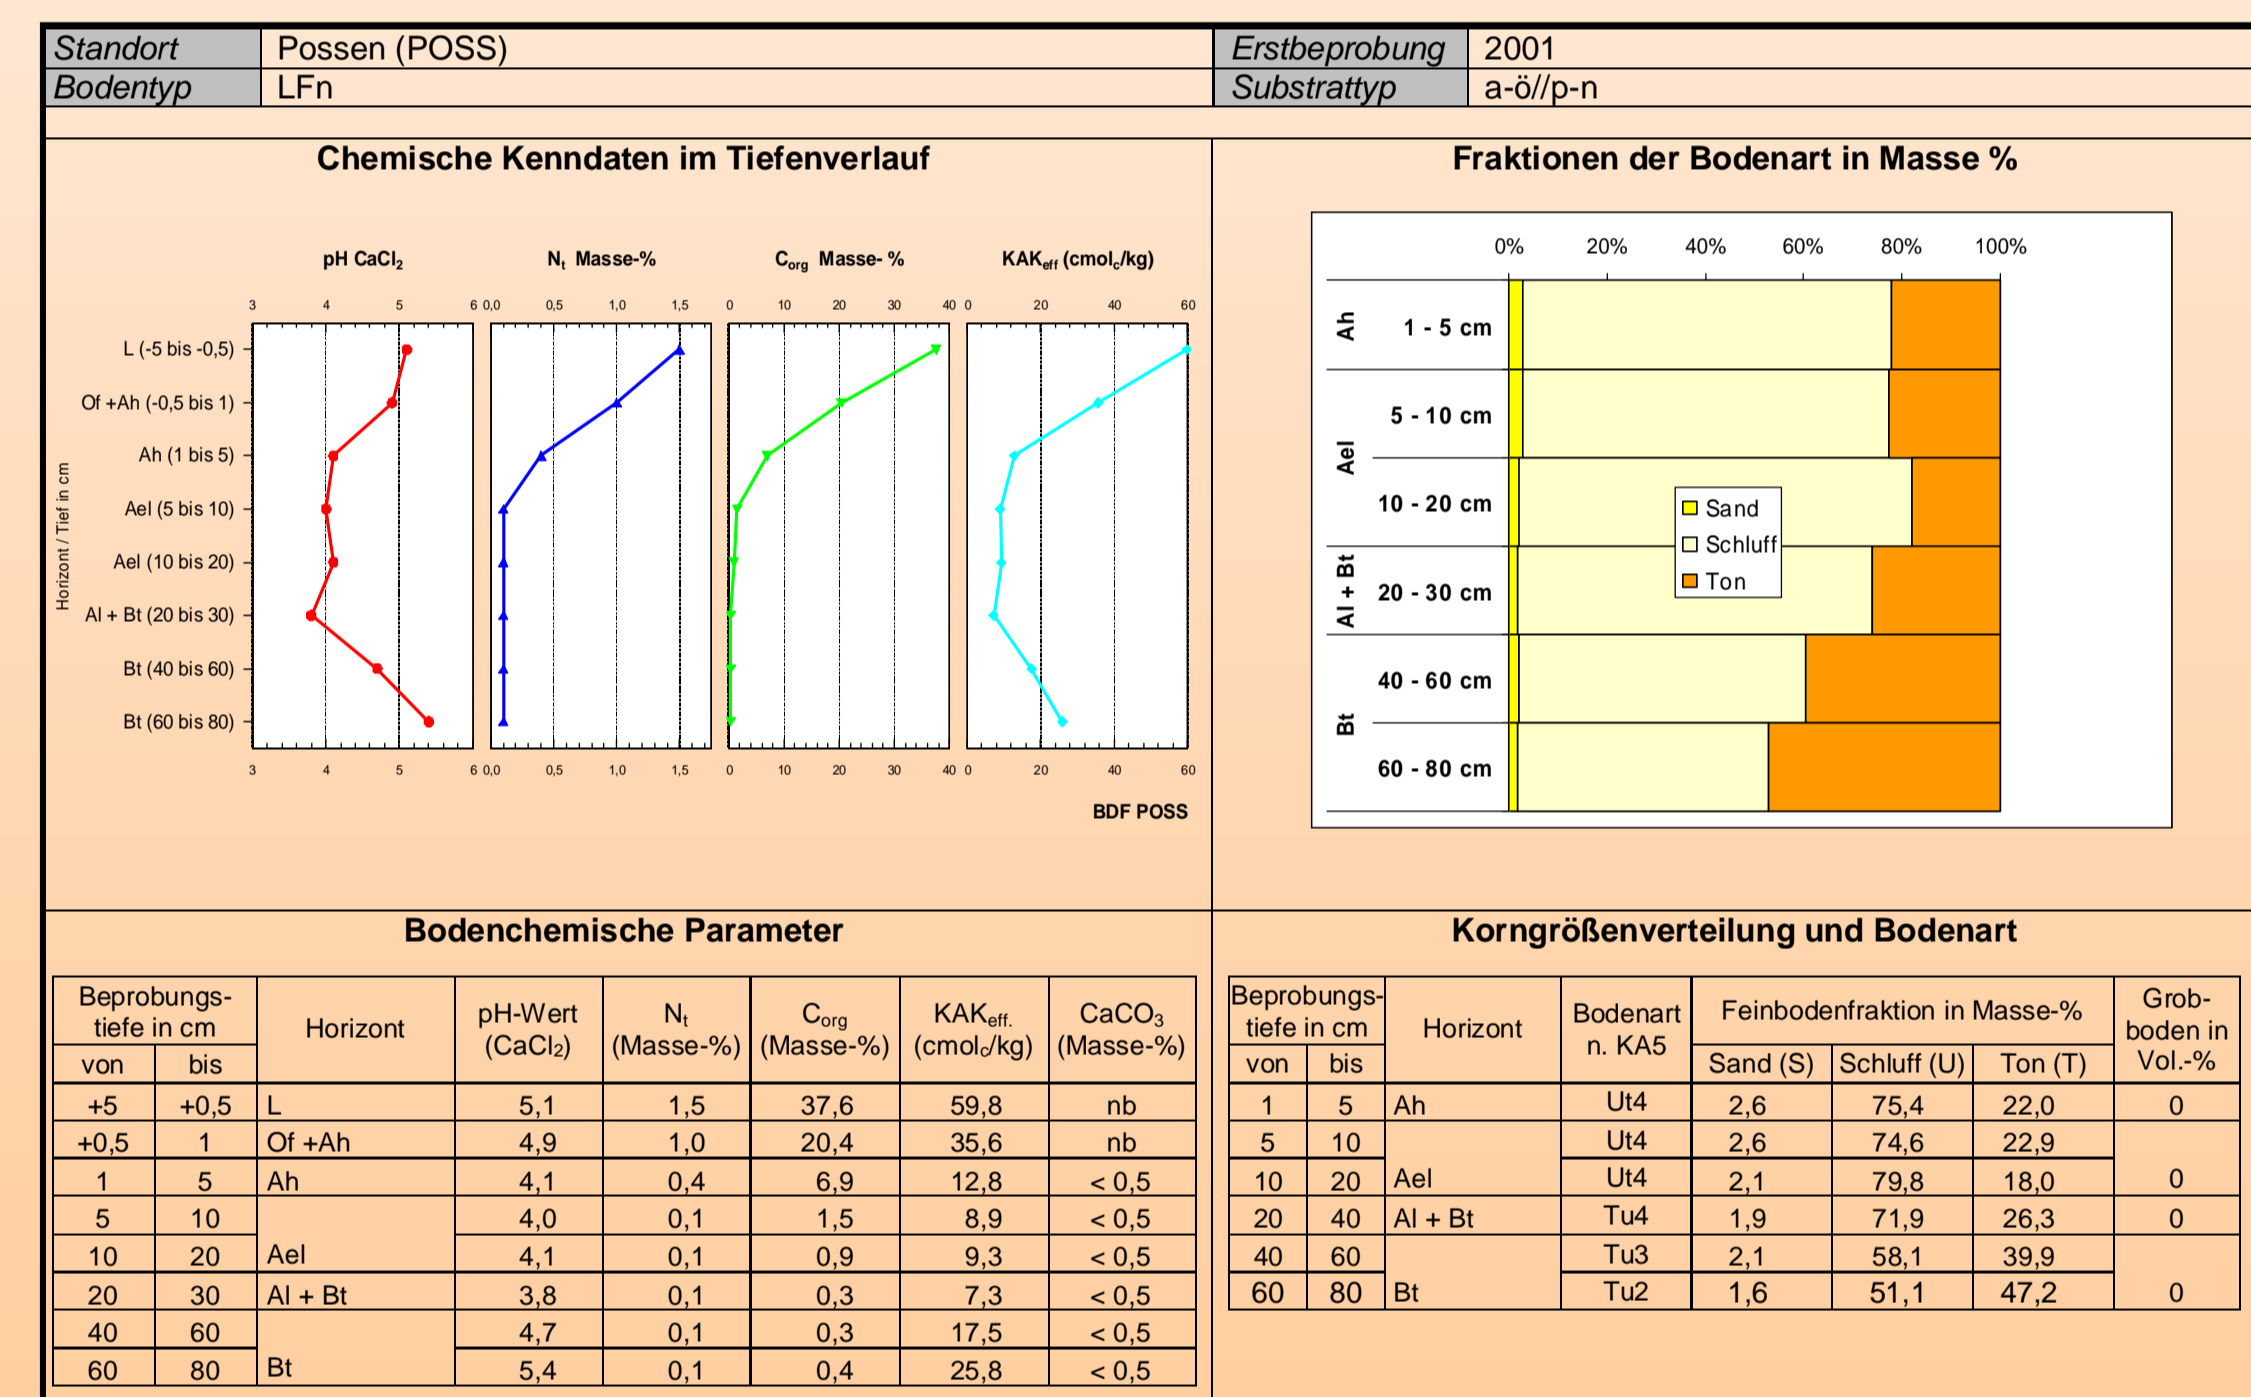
| Standort | Possen (POSS) | Erstbeprobung | 2001 |
|---|---|---|---|
| Bodentyp | LFn | Substrattyp | a-ö//p-n |

Chemische Kenndaten im Tiefenverlauf

pH $CaCl_2$   $N_t$ Masse-%   $C_{org}$ Masse- %   $KAK_{eff}$ ($cmol_c/kg$)

3 4 5 6 0,0 0,5 1,0 1,5 0 10 20 30 40 0 20 40 60

Horizont / Tief in cm

L (-5 bis -0,5)
Of +Ah (-0,5 bis 1)
Ah (1 bis 5)
Ael (5 bis 10)
Ael (10 bis 20)
Al + Bt (20 bis 30)
Bt (40 bis 60)
Bt (60 bis 80)

3 4 5 6 0,0 0,5 1,0 1,5 0 10 20 30 40 0 20 40 60

BDF POSS

Fraktionen der Bodenart in Masse %

0% 20% 40% 60% 80% 100%

Ah 1 - 5 cm
5 - 10 cm
Ael 10 - 20 cm
Al + Bt 20 - 30 cm
40 - 60 cm
Bt 60 - 80 cm

Sand
Schluff
Ton

Bodenchemische Parameter

| Beprobungstiefe in cm von | bis | Horizont | pH-Wert ($CaCl_2$) | $N_t$ (Masse-%) | $C_{org}$ (Masse-%) | $KAK_{eff.}$ ($cmol_c/kg$) | $CaCO_3$ (Masse-%) |
|---|---|---|---|---|---|---|---|
| +5 | +0,5 | L | 5,1 | 1,5 | 37,6 | 59,8 | nb |
| +0,5 | 1 | Of +Ah | 4,9 | 1,0 | 20,4 | 35,6 | nb |
| 1 | 5 | Ah | 4,1 | 0,4 | 6,9 | 12,8 | < 0,5 |
| 5 | 10 | | 4,0 | 0,1 | 1,5 | 8,9 | < 0,5 |
| 10 | 20 | Ael | 4,1 | 0,1 | 0,9 | 9,3 | < 0,5 |
| 20 | 30 | Al + Bt | 3,8 | 0,1 | 0,3 | 7,3 | < 0,5 |
| 40 | 60 | | 4,7 | 0,1 | 0,3 | 17,5 | < 0,5 |
| 60 | 80 | Bt | 5,4 | 0,1 | 0,4 | 25,8 | < 0,5 |

Korngrößenverteilung und Bodenart

| Beprobungstiefe in cm von | bis | Horizont | Bodenart n. KA5 | Sand (S) | Schluff (U) | Ton (T) | Grobboden in Vol.-% |
|---|---|---|---|---|---|---|---|
| 1 | 5 | Ah | Ut4 | 2,6 | 75,4 | 22,0 | 0 |
| 5 | 10 | | Ut4 | 2,6 | 74,6 | 22,9 | |
| 10 | 20 | Ael | Ut4 | 2,1 | 79,8 | 18,0 | 0 |
| 20 | 40 | Al + Bt | Tu4 | 1,9 | 71,9 | 26,3 | 0 |
| 40 | 60 | | Tu3 | 2,1 | 58,1 | 39,9 | |
| 60 | 80 | Bt | Tu2 | 1,6 | 51,1 | 47,2 | 0 |

Feinbodenfraktion in Masse-%